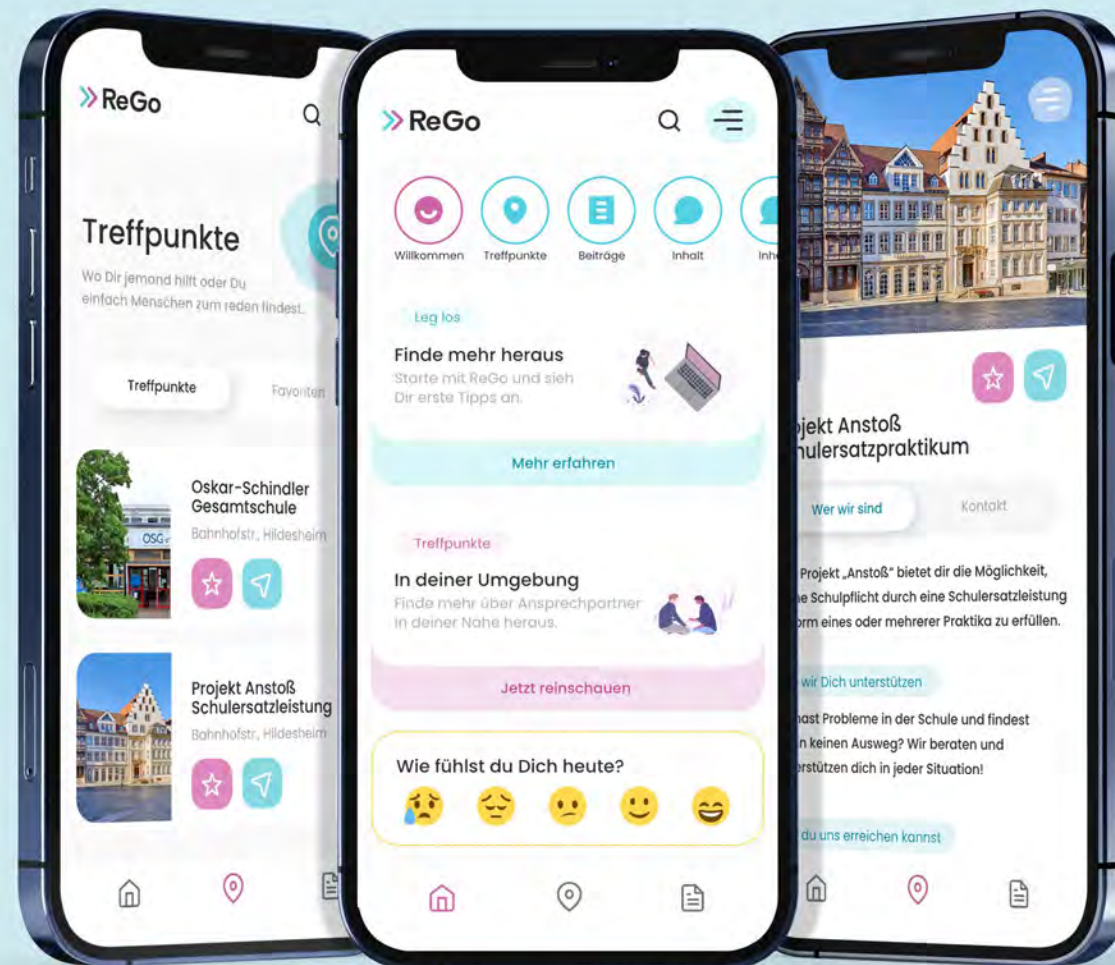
ReGo

Treffpunkte

Wo Dir jemand hilft oder Du einfach Menschen zum reden findest.

Treffpunkte

Favoriten

OSG

Oskar-Schindler Gesamtschule

Bahnhofstr., Hildesheim

Projekt Anstoß Schulersatzleistung

Bahnhofstr., Hildesheim

ReGo

Willkommen

Treffpunkte

Beiträge

Inhalt

Inh

Leg los

Finde mehr heraus

Starte mit ReGo und sieh Dir erste Tipps an.

Mehr erfahren

Treffpunkte

In deiner Umgebung

Finde mehr über Ansprechpartner in deiner Nähe heraus.

Jetzt reinschauen

Wie fühlst du Dich heute?

ojekt Anstoß
hulersatzpraktikum

Wer wir sind

Kontakt

Projekt „Anstoß" bietet dir die Möglichkeit, ne Schulpflicht durch eine Schulersatzleistung orm eines oder mehrerer Praktika zu erfüllen.

wir Dich unterstützen

hast Probleme in der Schule und findest n keinen Ausweg? Wir beraten und erstützen dich in jeder Situation!

du uns erreichen kannst